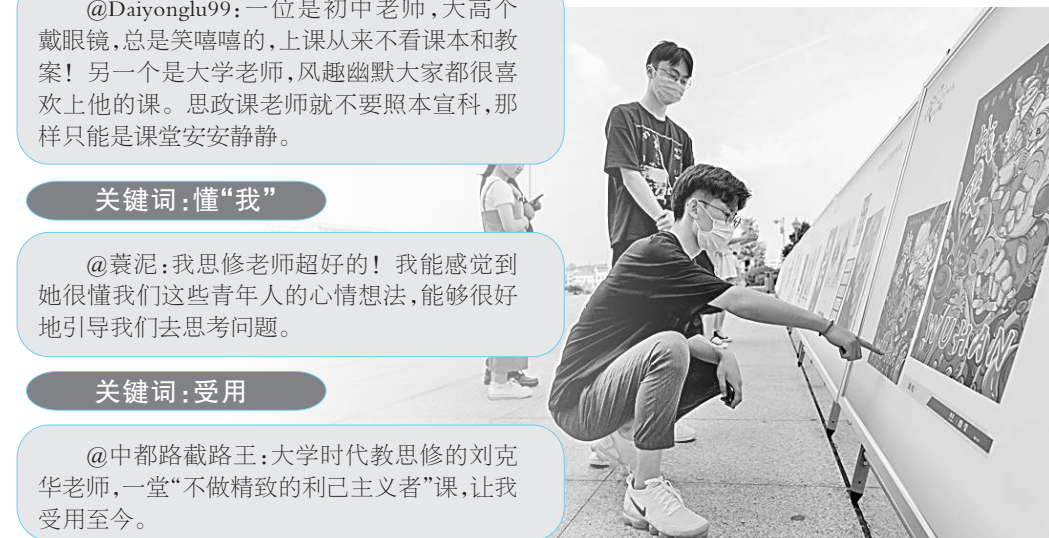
@Daiyonglu99：一位是初中老师，大高个戴眼镜，总是笑嘻嘻的，上课从来不看课本和教案！另一个是大学老师，风趣幽默大家都很喜欢上他的课。思政课老师就不要照本宣科，那样只能是课堂安安静静。

关键词：懂“我”

@蓑泥：我思修老师超好的！我能感觉到她很懂我们这些青年人的心情想法，能够很好地引导我们去思考问题。

关键词：受用

@中都路截路王：大学时代教思修的刘克华老师，一堂“不做精致的利己主义者”课，让我受用至今。

WUHAN